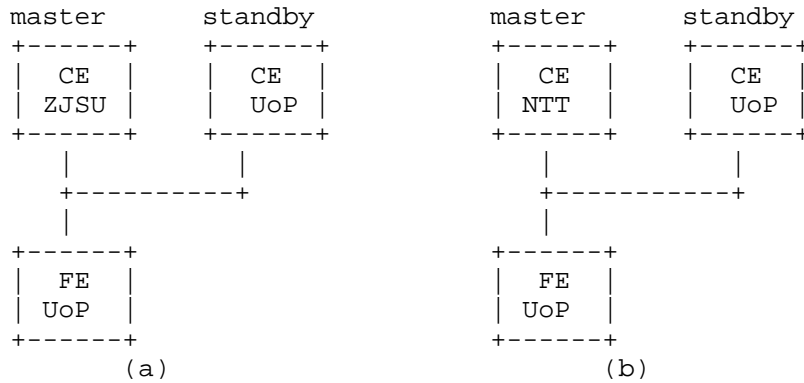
```
master        standby            master        standby
+------+      +------+           +------+      +------+
|  CE  |      |  CE  |           |  CE  |      |  CE  |
| ZJSU |      |  UoP |           |  NTT |      |  UoP |
+------+      +------+           +------+      +------+
   |             |                  |             |
   +-------------+                  +-------------+
   |                                |
+------+                         +------+
|  FE  |                         |  FE  |
| UoP  |                         | UoP  |
+------+                         +------+
      (a)                              (b)
```